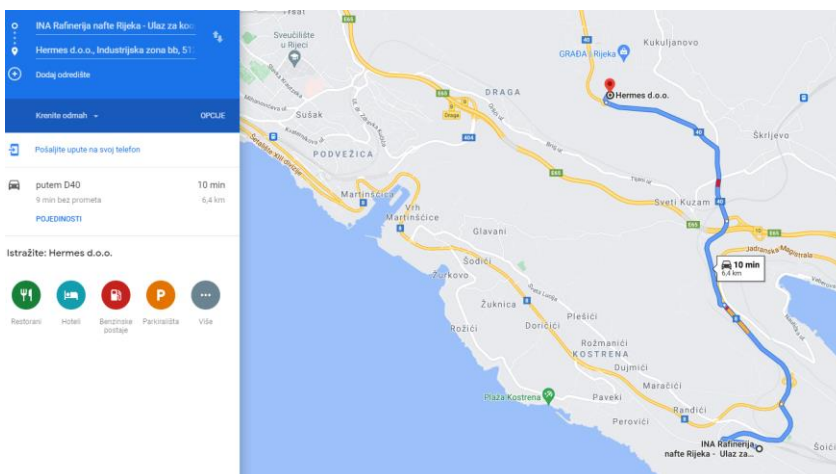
INA Rafinerija nafte Rijeka - Ulaz za koo

Hermes d.o.o., Industrijska zona bb, 51

Dodaj odredište

Krenite odmah

OPCIJE

Pošaljite upute na svoj telefon

putem D40

10 min

9 min bez prometa

6,4 km

POJEDINOSTI

Istražite: Hermes d.o.o.

Restorani

Hotelí

Benzinske postaje

Parkirališta

Više

Sveučilište u Rijeci

GRAĐA Rijeka

Kukuljanovo

DRAGA

Hermes d.o.o.

Sušak

Škrljevo

PODVEŽICA

Martinšćica

Sveti Kuzam

Vrh Martinšćice

Glavani

Jadranska Magistrala

10 min
6,4 km

Šodići

Žurkovo

Žuknica

Plešići

Rožići

Dorićići

Rožmanići

KOSTRENA

Dujmići

Maračići

Plaža Kostrena

Paveki

Randići

Perovići

INA Rafinerija nafte Rijeka - Ulaz za...

Šoići

Draga

E65

404

40

E65

Brig

Vrh

Trsat

Kumičićeva ul.

Šetalište XIII divizije

Mihanovićeva ul.